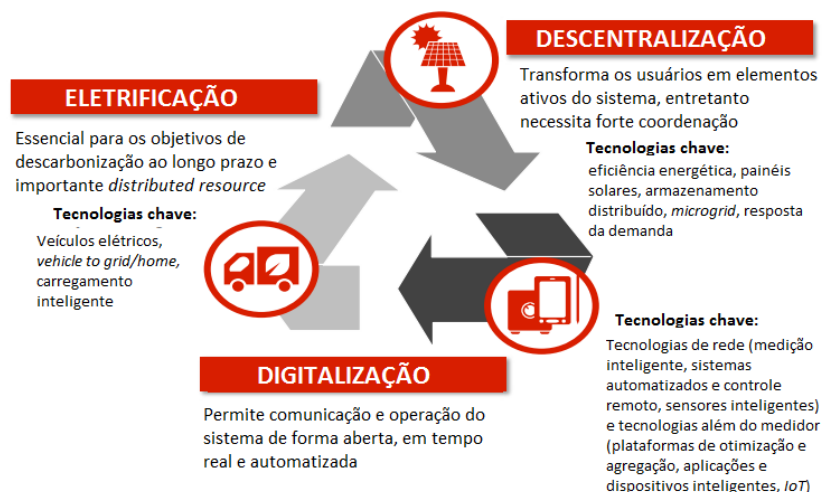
DESCENTRALIZAÇÃO

Transforma os usuários em elementos ativos do sistema, entretanto necessita forte coordenação

Tecnologias chave:
eficiência energética, painéis solares, armazenamento distribuído, *microgrid*, resposta da demanda

ELETRIFICAÇÃO

Essencial para os objetivos de descarbonização ao longo prazo e importante *distributed resource*

Tecnologias chave:
Veículos elétricos, *vehicle to grid/home*, carregamento inteligente

Tecnologias chave:
Tecnologias de rede (medição inteligente, sistemas automatizados e controle remoto, sensores inteligentes) e tecnologias além do medidor (plataformas de otimização e agregação, aplicações e dispositivos inteligentes, *IoT*)

DIGITALIZAÇÃO

Permite comunicação e operação do sistema de forma aberta, em tempo real e automatizada